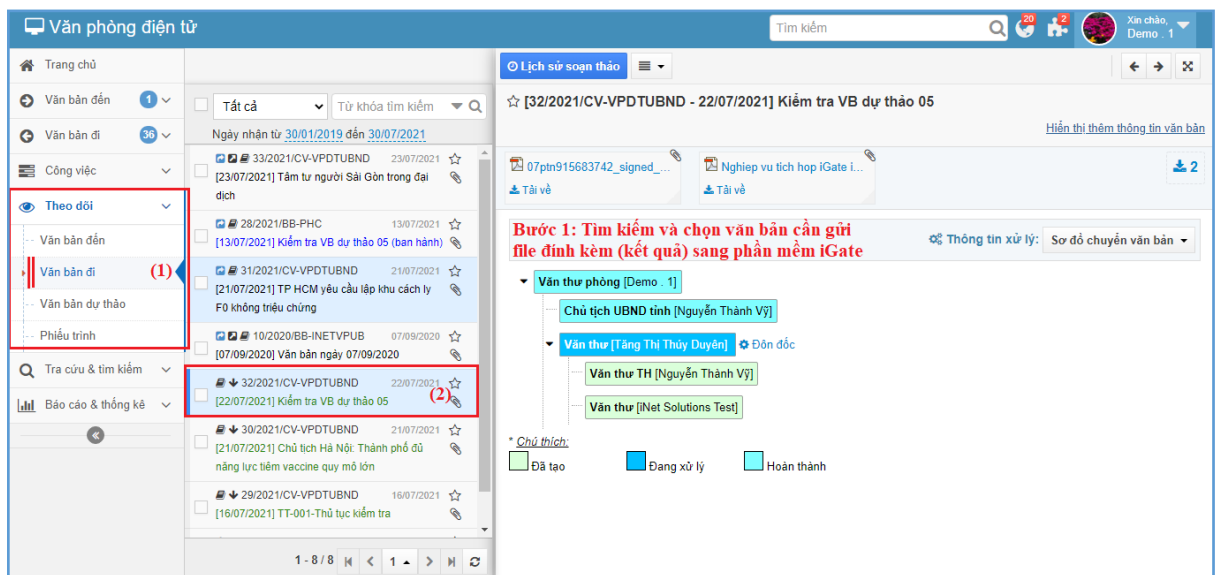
Văn phòng điện tử

Tìm kiếm

20 2 Xin chào, Demo . 1

Trang chủ
Văn bản đến 1
Văn bản đi 36
Công việc
Theo dõi
Văn bản đến
Văn bản đi (1)
Văn bản dự thảo
Phiếu trình
Tra cứu & tìm kiếm
Báo cáo & thống kê

Tất cả
Từ khóa tìm kiếm
Ngày nhận từ 30/01/2019 đến 30/07/2021

33/2021/CV-VPDTUBND 23/07/2021
[23/07/2021] Tâm tư người Sài Gòn trong đại dịch

28/2021/BB-PHC 13/07/2021
[13/07/2021] Kiểm tra VB dự thảo 05 (ban hành)

31/2021/CV-VPDTUBND 21/07/2021
[21/07/2021] TP HCM yêu cầu lập khu cách ly F0 không triệu chứng

10/2020/BB-INETVPUB 07/09/2020
[07/09/2020] Văn bản ngày 07/09/2020

32/2021/CV-VPDTUBND 22/07/2021
[22/07/2021] Kiểm tra VB dự thảo 05 (2)

30/2021/CV-VPDTUBND 21/07/2021
[21/07/2021] Chủ tịch Hà Nội: Thành phố đủ năng lực tiêm vaccine quy mô lớn

29/2021/CV-VPDTUBND 16/07/2021
[16/07/2021] TT-001-Thủ tục kiểm tra

1 - 8 / 8 1

Lịch sử soạn thảo

[32/2021/CV-VPDTUBND - 22/07/2021] Kiểm tra VB dự thảo 05

Hiển thị thêm thông tin văn bản

07ptn915683742_signed_...
Tải về
Nghiep vu tich hop iGate i...
Tải về
2

Bước 1: Tìm kiếm và chọn văn bản cần gửi file đính kèm (kết quả) sang phần mềm iGate

Thông tin xử lý: Sơ đồ chuyển văn bản

Văn thư phòng [Demo . 1]
Chủ tịch UBND tỉnh [Nguyễn Thành Vỹ]
Văn thư [Tăng Thị Thúy Duyên] Đôn đốc
Văn thư TH [Nguyễn Thành Vỹ]
Văn thư [iNet Solutions Test]

* Chú thích:
Đã tạo Đang xử lý Hoàn thành